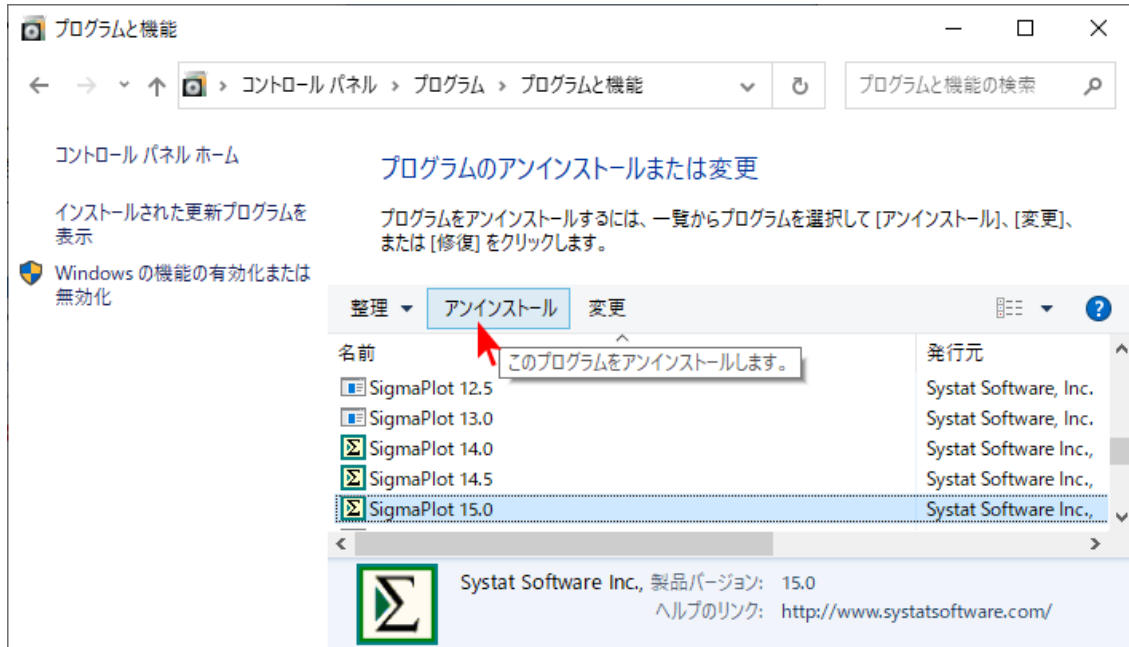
プログラムと機能

コントロール パネル > プログラム > プログラムと機能

プログラムと機能の検索

コントロール パネル ホーム

インストールされた更新プログラムを表示

Windows の機能の有効化または無効化

プログラムのアンインストールまたは変更

プログラムをアンインストールするには、一覧からプログラムを選択して [アンインストール]、[変更]、または [修復] をクリックします。

整理 ▾ アンインストール 変更

このプログラムをアンインストールします。

| 名前 | 発行元 |
|---|---|
| SigmaPlot 12.5 | Systat Software, Inc. |
| SigmaPlot 13.0 | Systat Software, Inc. |
| SigmaPlot 14.0 | Systat Software Inc., |
| SigmaPlot 14.5 | Systat Software Inc., |
| SigmaPlot 15.0 | Systat Software Inc., |

Systat Software Inc., 製品バージョン: 15.0
ヘルプのリンク: http://www.systatsoftware.com/